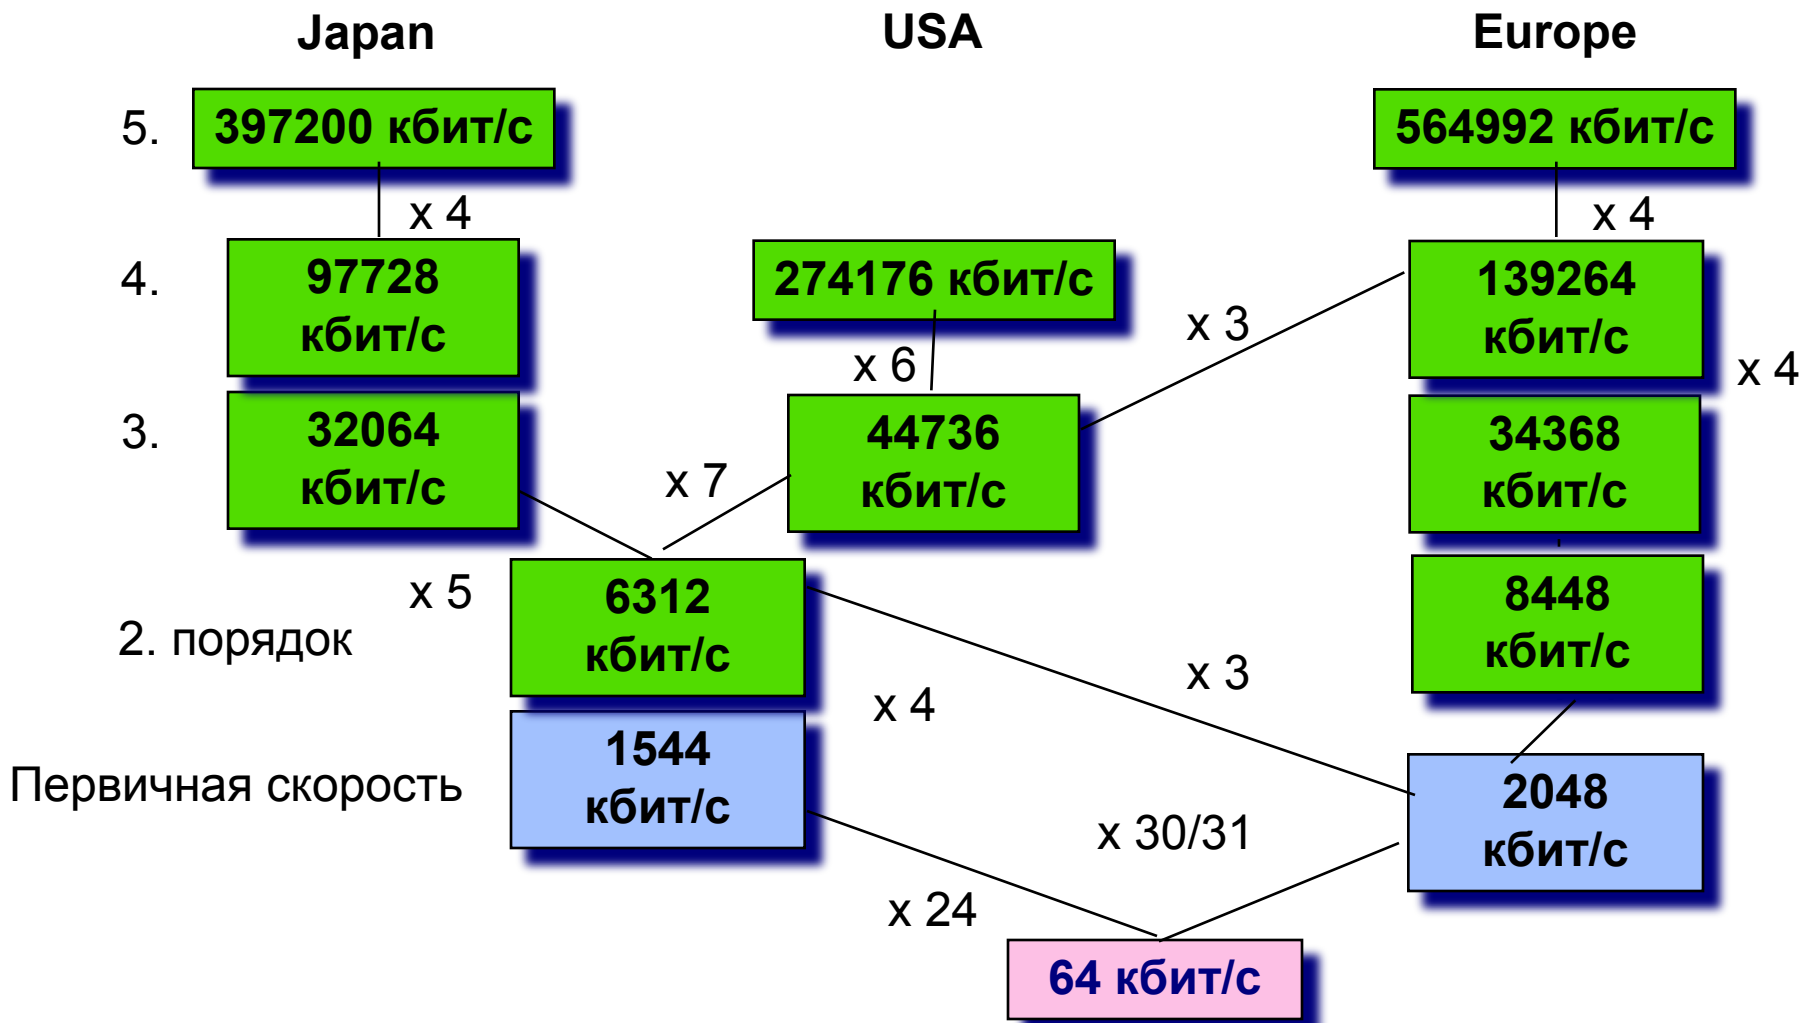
Japan

USA

Europe

5.

397200 кбит/с

564992 кбит/с

x 4

x 4

4.

97728 кбит/с

274176 кбит/с

x 3

139264 кбит/с

x 6

x 4

3.

32064 кбит/с

44736 кбит/с

34368 кбит/с

x 7

x 5

6312 кбит/с

8448 кбит/с

2. порядок

x 3

x 4

1544 кбит/с

Первичная скорость

2048 кбит/с

x 30/31

x 24

64 кбит/с